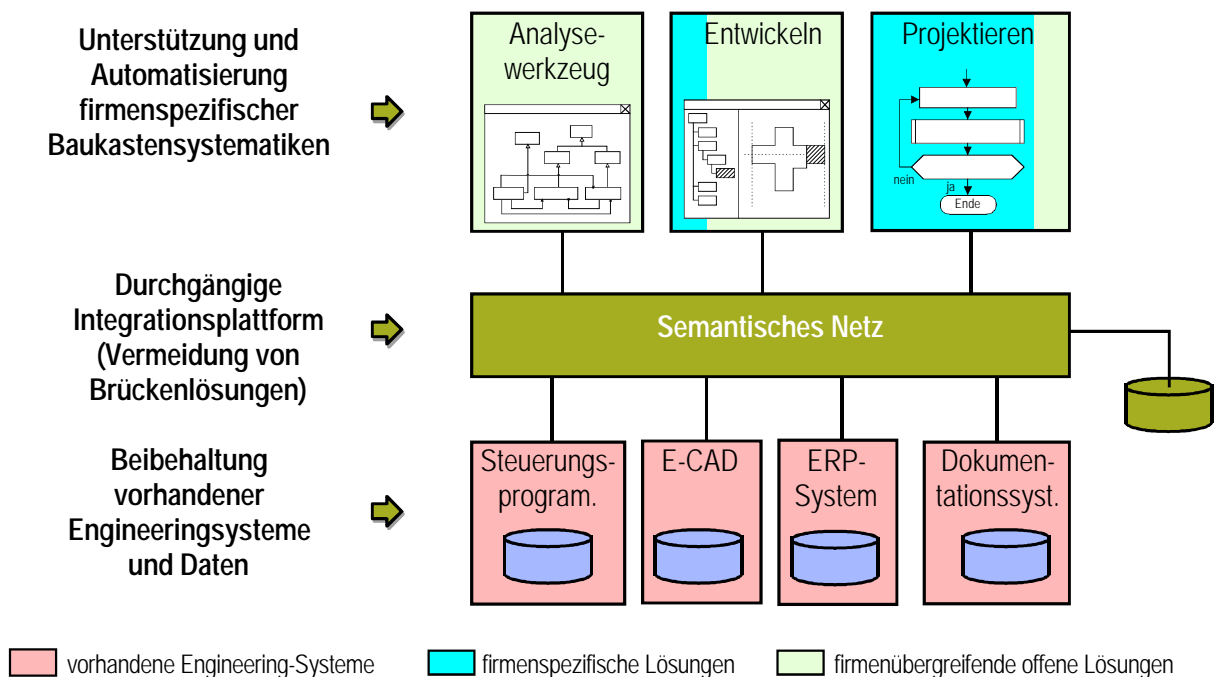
Unterstützung und Automatisierung firmenspezifischer Baukastensystematiken

Analysewerkzeug

Entwickeln

Projektieren

nein

ja

Ende

Durchgängige Integrationsplattform (Vermeidung von Brückenlösungen)

Semantisches Netz

Beibehaltung vorhandener Engineeringsysteme und Daten

Steuerungsprogram.

E-CAD

ERP-System

Dokumentationssyst.

vorhandene Engineering-Systeme

firmenspezifische Lösungen

firmenübergreifende offene Lösungen